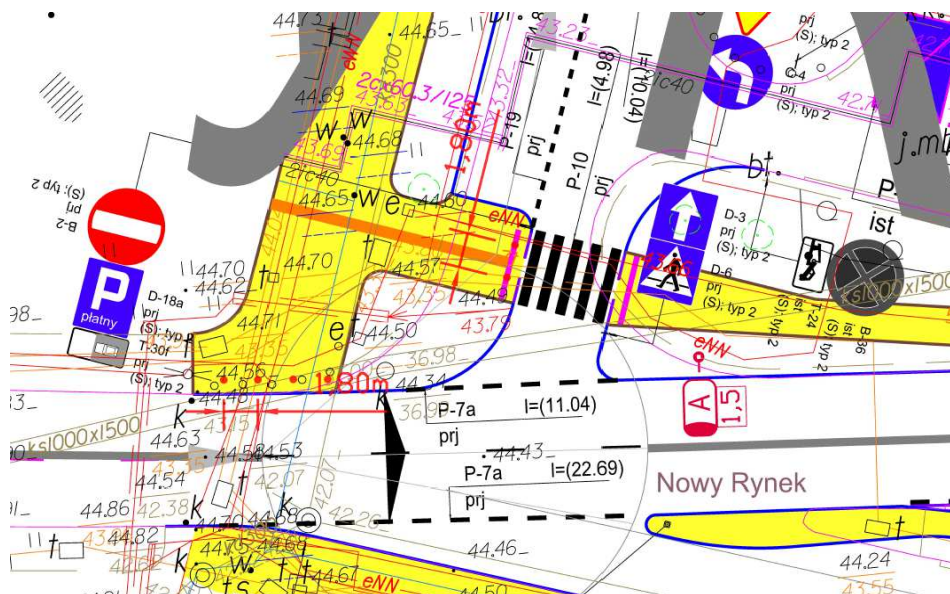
44.73
44.65
eNN
2c300
2cx60.3/125
43.63
44.69
43.32
P-19
P-10
l=(4.98)
l=(0.04)
1c40
prj
(S); typ 2
C-4
prj
(S); typ 2
42.7
j.mb
w
w
44.68
43.63
2c40
1,80m
prj
prj
B-2
prj
(S); typ 2
44.65
w
e
44.60
eNN
D-3
prj
(S); typ 2
P
ist
11
44.70
44.62
44.70
t
44.57
D-6
prj
(S); typ 2
T-24
ist
(S); typ 2
B-36
ist
(S); typ 2
ksl000xl500
P
płatny
D-18a
prj
(S); typ
T-30f
prj
(S); typ 2
44.71
43.39
44.49
43.79
43.06
eNN
98
44.56
e
44.50
36.98
1,80m
44.34
33
44.48
k
k
36.9
P-7a
l=(11.04)
prj
A
1,5
ksl000xl500
44.63
43.15
44.58
44.53
44.43
P-7a
l=(22.69)
prj
Nowy Rynek
44.54
43.35
42.07
44.86
42.38
k
k
42.07
44.82
44.70
44.69
42.20
t
44.24
44.46
43.55
44.5
44.69
w
t
t
44.61
eNN
44.50